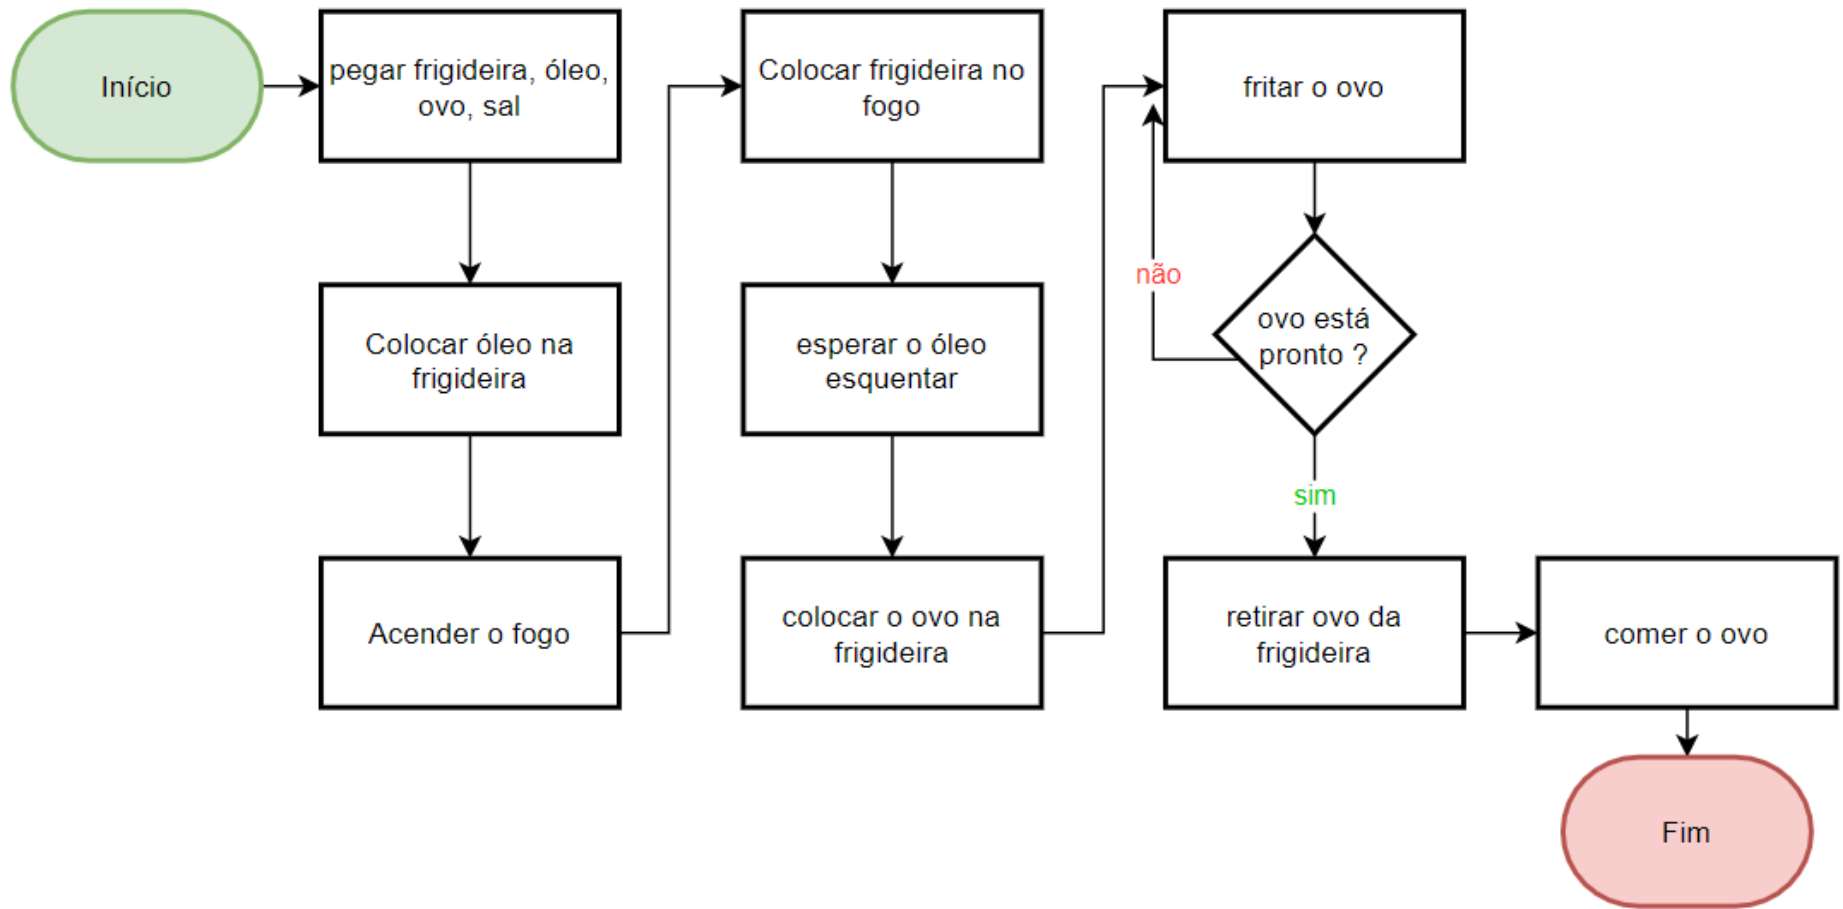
Início

pegar frigideira, óleo, ovo, sal

Colocar óleo na frigideira

Acender o fogo

Colocar frigideira no fogo

esperar o óleo esquentar

colocar o ovo na frigideira

fritar o ovo

ovo está pronto ?

não

sim

retirar ovo da frigideira

comer o ovo

Fim